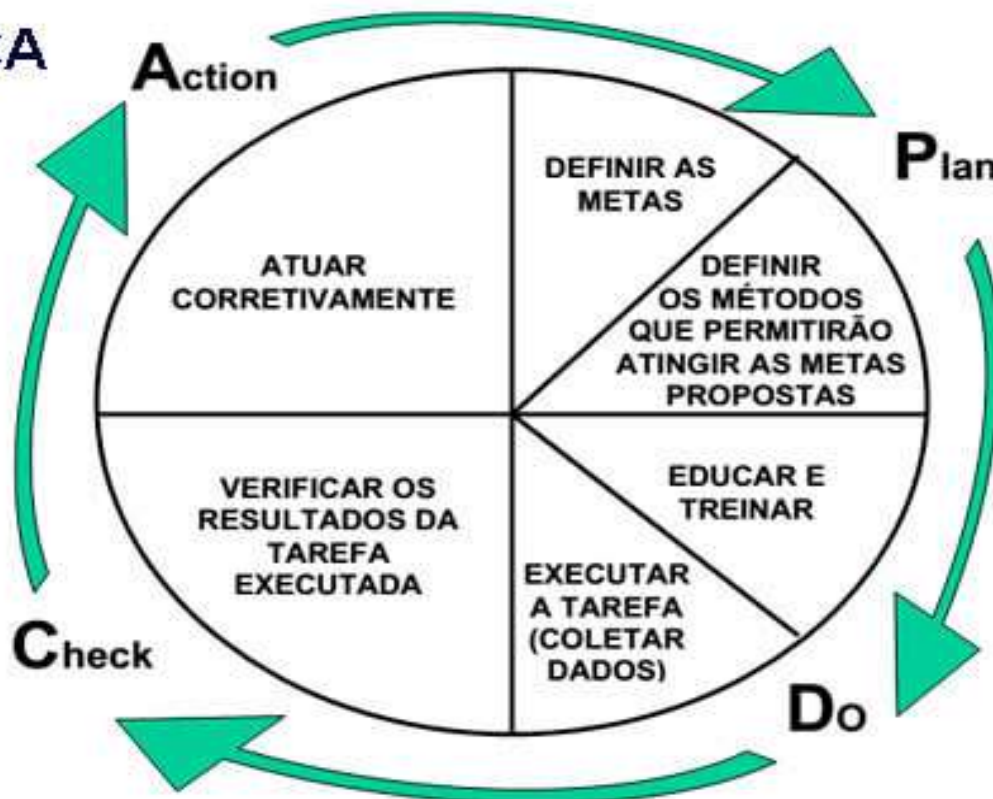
CA

Action

Plan

DEFINIR AS METAS

DEFINIR OS MÉTODOS QUE PERMITIRÃO ATINGIR AS METAS PROPOSTAS

ATUAR CORRETIVAMENTE

EDUCAR E TREINAR

VERIFICAR OS RESULTADOS DA TAREFA EXECUTADA

EXECUTAR A TAREFA (COLETAR DADOS)

Check

Do